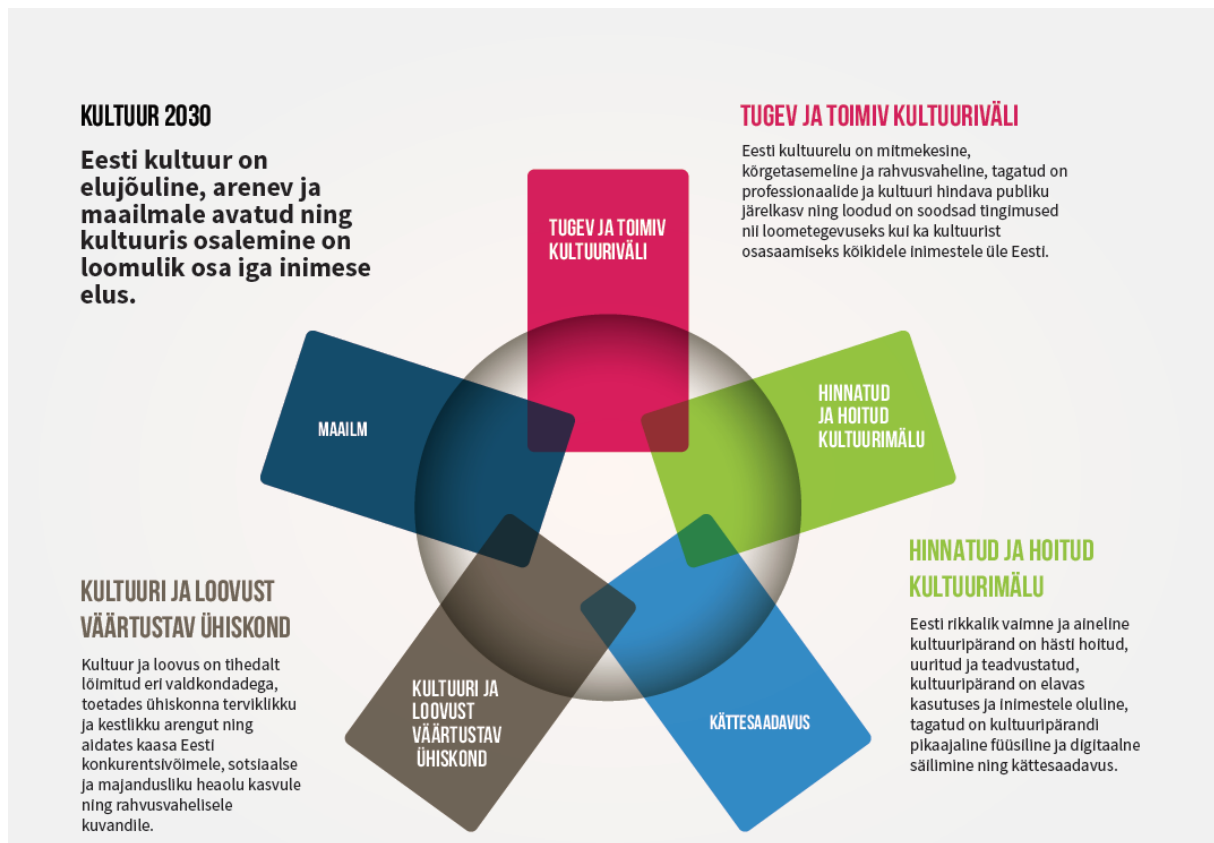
KULTUUR 2030

Eesti kultuur on elujõuline, arenev ja maailmale avatud ning kultuuris osalemine on loomulik osa iga inimese elus.

TUGEV JA TOIMIV KULTUURIVÄLI

Eesti kultuurelu on mitmekesine, kõrgetasemeline ja rahvusvaheline, tagatud on professionaalide ja kultuuri hindava publiku järelkasv ning loodud on soodsad tingimused nii loometegevuseks kui ka kultuurist osasaamiseks kõikidele inimestele üle Eesti.

TUGEV JA TOIMIV KULTUURIVÄLI

MAAILM

HINNATUD JA HOITUD KULTUURIMÄLU

KULTUURI JA LOOVUST VÄÄRTUSTAV ÜHISKOND

KÄTTESAADAVUS

HINNATUD JA HOITUD KULTUURIMÄLU

Eesti rikkalik vaimne ja aineline kultuuripärand on hästi hoitud, uuritud ja teadvustatud, kultuuripärand on elavas kasutuses ja inimestele oluline, tagatud on kultuuripärandi pikaajaline füüsiline ja digitaalne säilimine ning kättesaadavus.

KULTUURI JA LOOVUST VÄÄRTUSTAV ÜHISKOND

Kultuur ja loovus on tihedalt lõimitud eri valdkondadega, toetades ühiskonna terviklikku ja kestlikku arengut ning aidates kaasa Eesti konkurentsivõimele, sotsiaalse ja majandusliku heaolu kasvule ning rahvusvahelisele kuvandile.